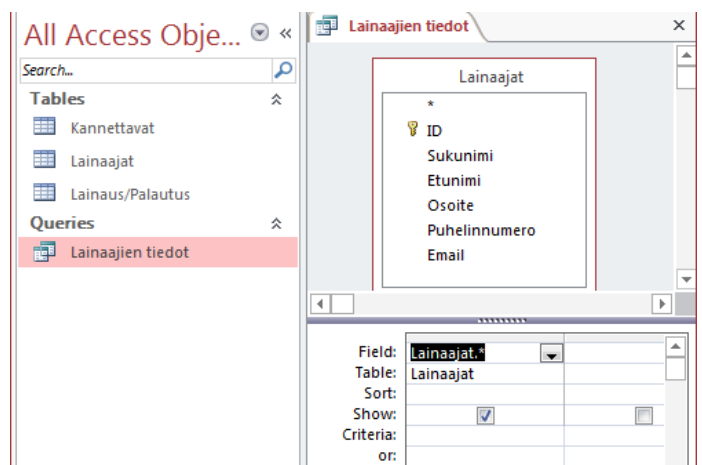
All Access Obje... «

Search...

Tables

Kannettavat

Lainaajat

Lainaus/Palautus

Queries

Lainaajien tiedot

Lainaajien tiedot ×

Lainaajat

*

ID

Sukunimi

Etunimi

Osoite

Puhelinnumero

Email

| | | |
|---|---|---|
| Field: | Lainaajat.* | |
| Table: | Lainaajat | |
| Sort: | | |
| Show: | ☑ | ☐ |
| Criteria: | | |
| or: | | |